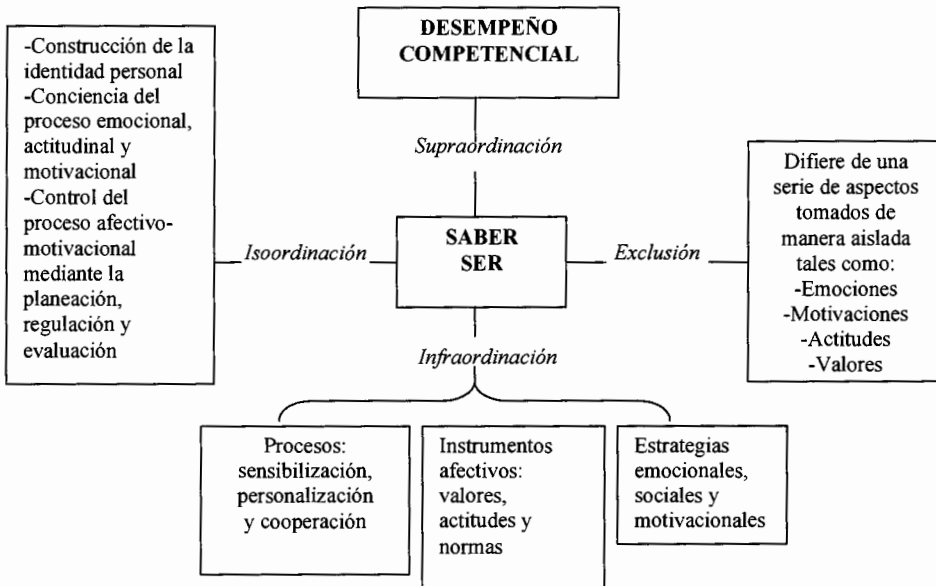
DESEMPEÑO COMPETENCIAL

-Construcción de la identidad personal
-Conciencia del proceso emocional, actitudinal y motivacional
-Control del proceso afectivo-motivacional mediante la planeación, regulación y evaluación

Supraordinación

Isoordinación

SABER SER

Exclusión

Difiere de una serie de aspectos tomados de manera aislada tales como:
-Emociones
-Motivaciones
-Actitudes
-Valores

Infraordinación

Procesos: sensibilización, personalización y cooperación

Instrumentos afectivos: valores, actitudes y normas

Estrategias emocionales, sociales y motivacionales